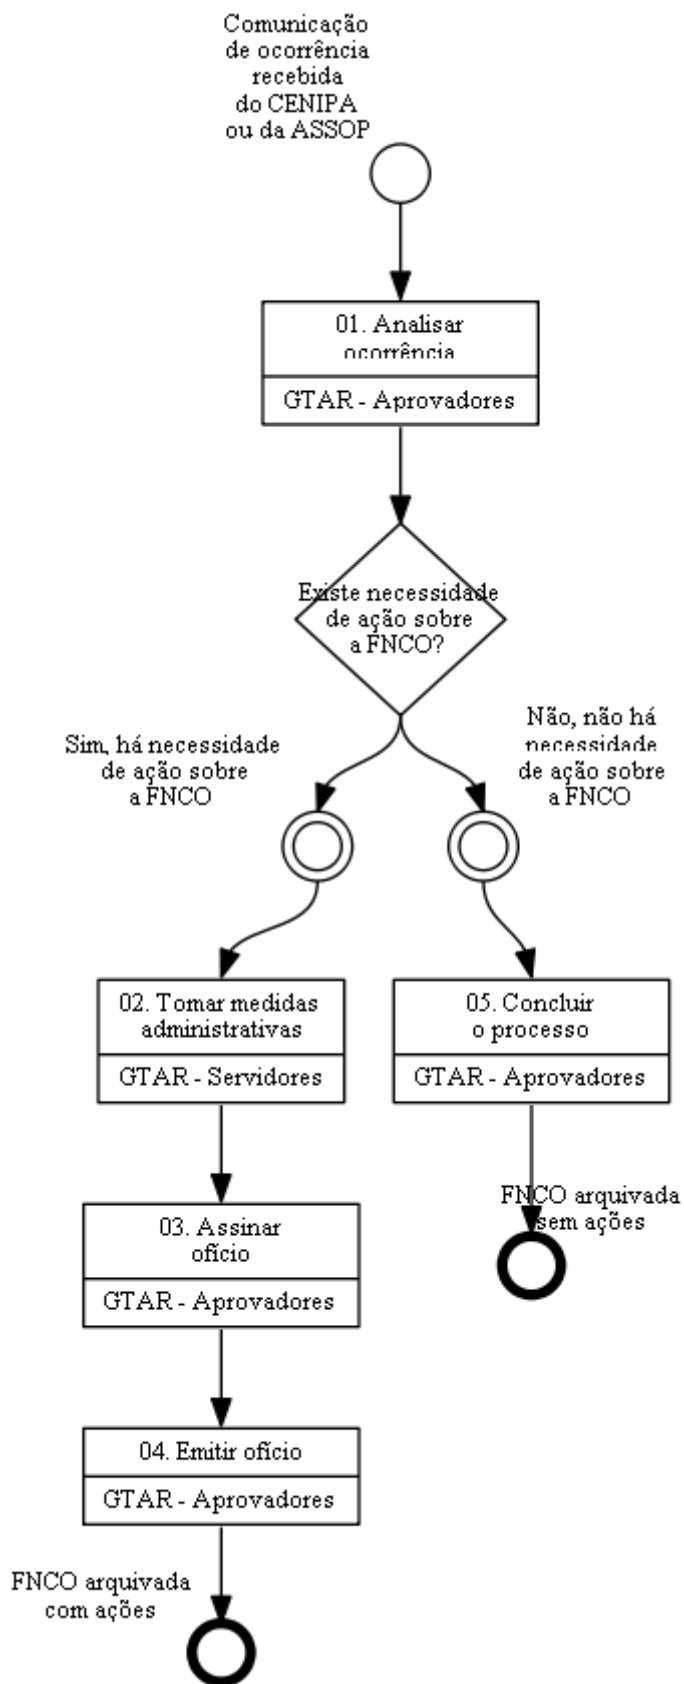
Comunicação de ocorrência recebida do CENIPA ou da ASSOP

01. Analisar ocorrência

GTAR - Aprovadores

Existe necessidade de ação sobre a FNCO?

Sim, há necessidade de ação sobre a FNCO

Não, não há necessidade de ação sobre a FNCO

02. Tomar medidas administrativas

GTAR - Servidores

05. Concluir o processo

GTAR - Aprovadores

FNCO arquivada sem ações

03. Assinar ofício

GTAR - Aprovadores

04. Emitir ofício

GTAR - Aprovadores

FNCO arquivada com ações